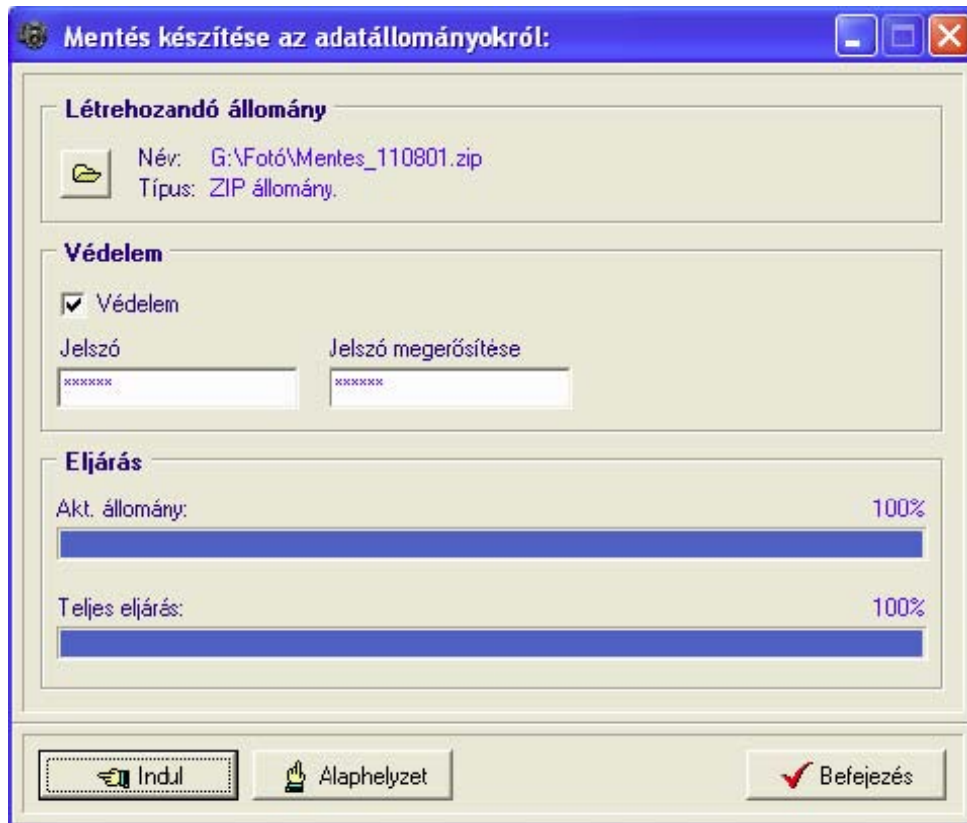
Mentés készítése az adatállományokról:

Létrehozandó állomány

Név: G:\Fotó\Mentes_110801.zip
Típus: ZIP állomány.

Védelem

Védelem

Jelszó
******

Jelszó megerősítése
******

Eljárás

Akt. állomány: 100%

Teljes eljárás: 100%

Indul

Alaphelyzet

Befejezés